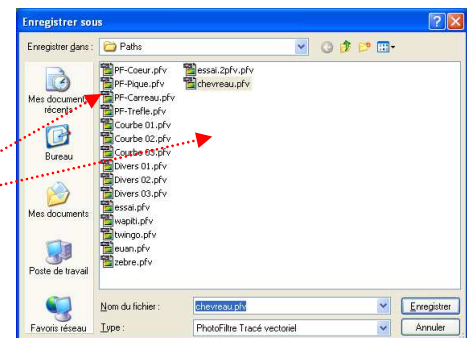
Enregistrer sous

Enregistrer dans : Paths

Mes documents récents
Bureau
Mes documents
Poste de travail
Favoris réseau

PF-Coeur.pfv
PF-Pique.pfv
PF-Carreau.pfv
PF-Trefle.pfv
Courbe 01.pfv
Courbe 02.pfv
Courbe 03.pfv
Divers 01.pfv
Divers 02.pfv
Divers 03.pfv
essai.pfv
wapiti.pfv
twingo.pfv
euan.pfv
zebre.pfv
essai.2pfv.pfv
chevreau.pfv

Nom du fichier : chevreau.pfv
Type : PhotoFiltre Tracé vectoriel

Enregistrer
Annuler